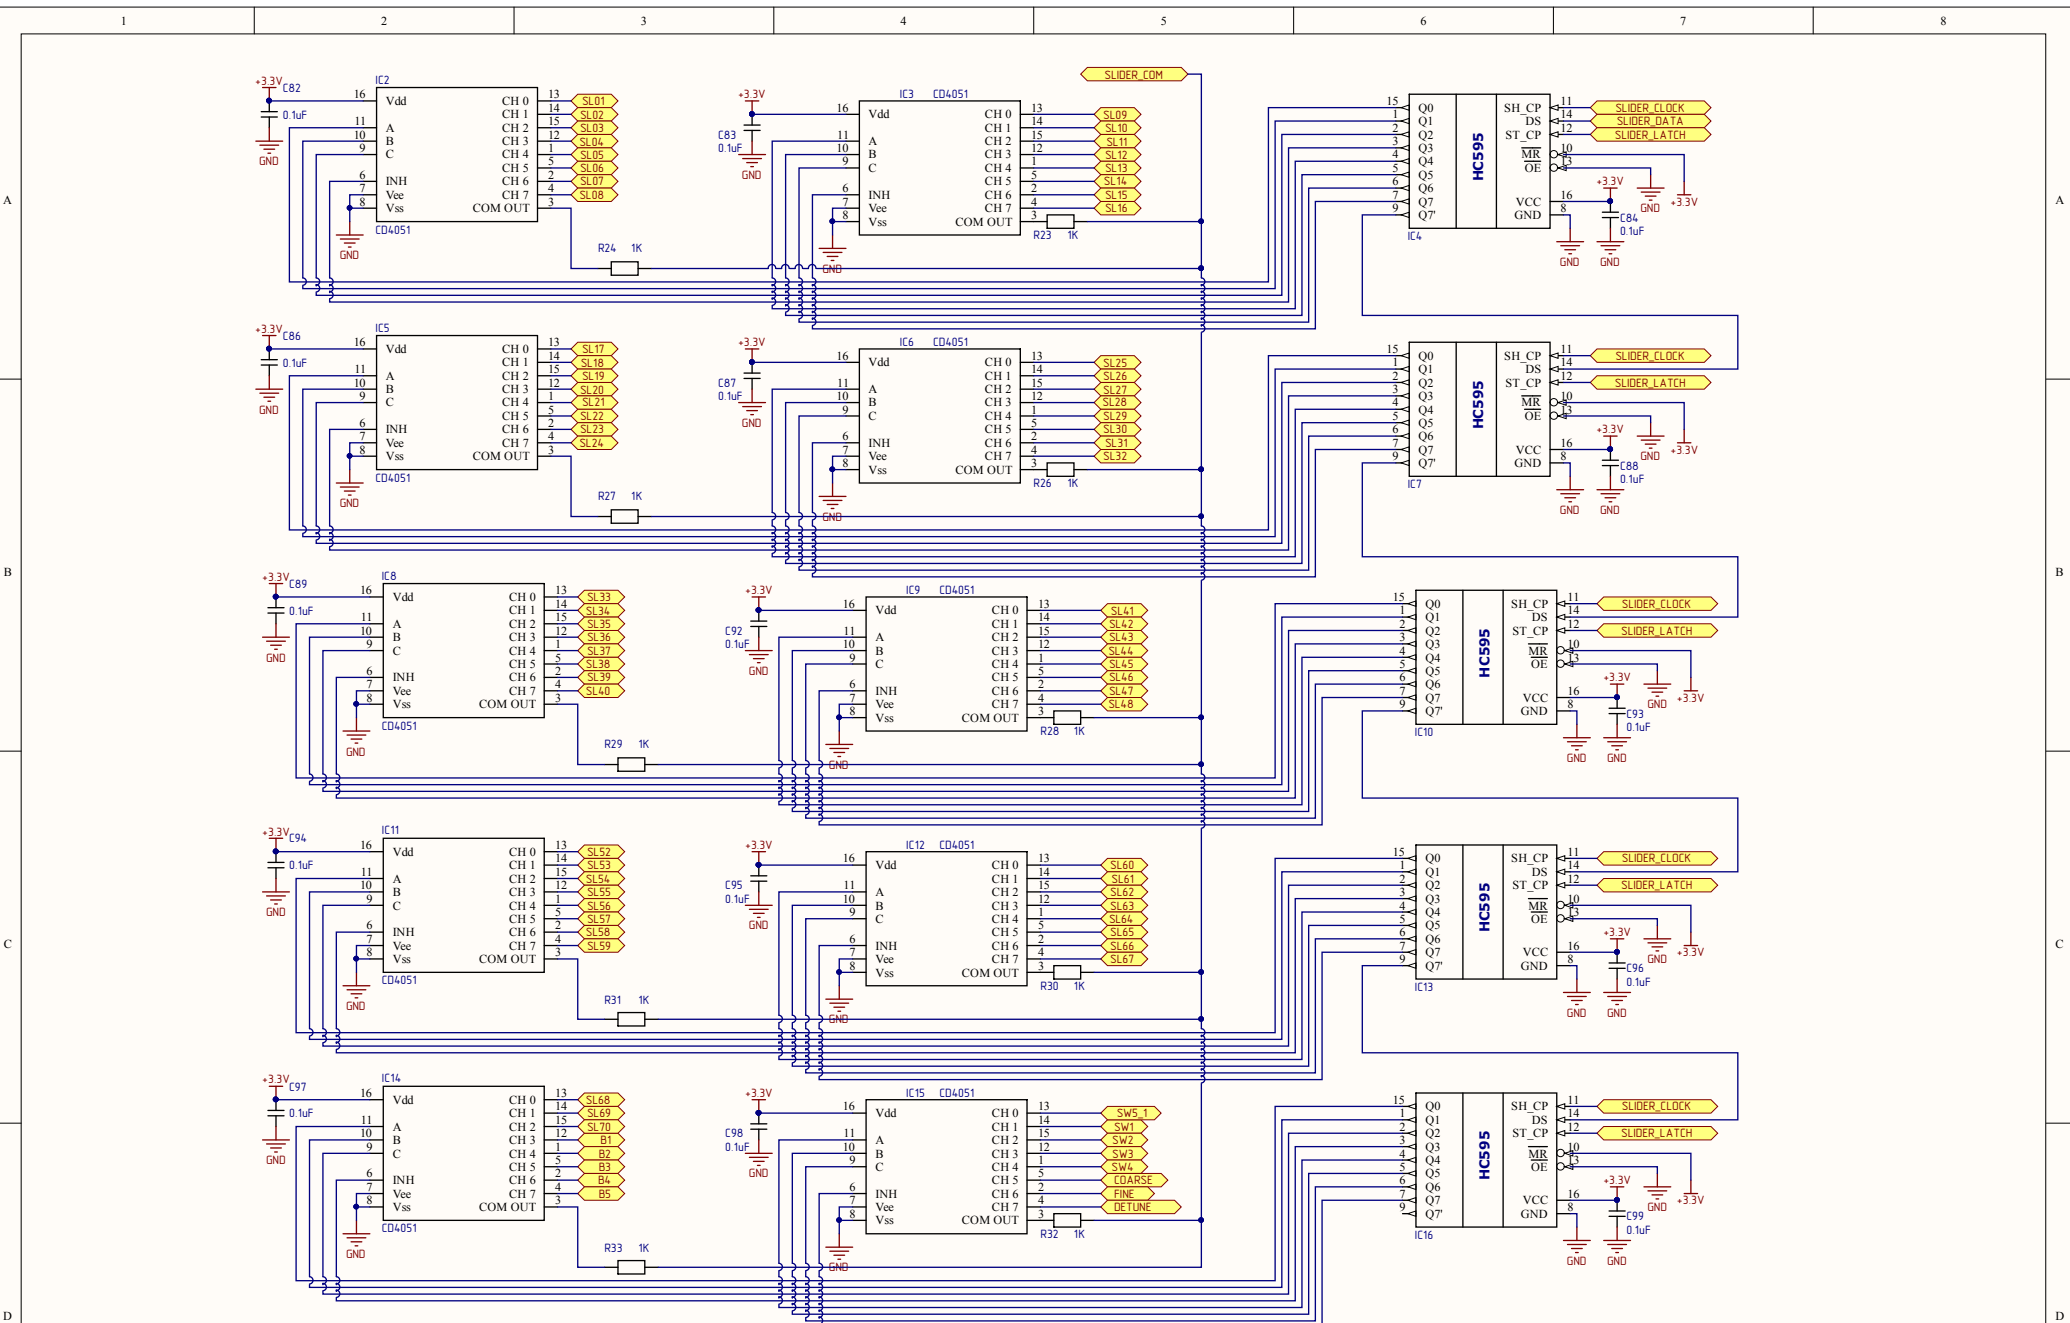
1 2 3 4 5 6 7 8

A B C D

+3.3V C82 0.1uF GND
IC2
16 Vdd
11 A
10 B
9 C
6 INH
7 Vee
8 Vss
CD4051
GND
CH 0 13 SL01
CH 1 14 SL02
CH 2 15 SL03
CH 3 12 SL04
CH 4 1 SL05
CH 5 5 SL06
CH 6 2 SL07
CH 7 4 SL08
COM OUT 3
R24 1K

SLIDER_COM
+3.3V C83 0.1uF GND
IC3 CD4051
16 Vdd
11 A
10 B
9 C
6 INH
7 Vee
8 Vss
GND
CH 0 13 SL09
CH 1 14 SL10
CH 2 15 SL11
CH 3 12 SL12
CH 4 1 SL13
CH 5 5 SL14
CH 6 2 SL15
CH 7 4 SL16
COM OUT 3
R23 1K

IC4 HC595
15 Q0
1 Q1
2 Q2
3 Q3
4 Q4
5 Q5
6 Q6
7 Q7
9 Q7'
SH_CP 11 SLIDER_CLOCK
DS 14 SLIDER_DATA
ST_CP 12 SLIDER_LATCH
MR 10
OE 13
GND +3.3V
+3.3V
VCC 16
GND 8
C84 0.1uF
GND GND

+3.3V C86 0.1uF GND
IC5
16 Vdd
11 A
10 B
9 C
6 INH
7 Vee
8 Vss
CD4051
GND
CH 0 13 SL17
CH 1 14 SL18
CH 2 15 SL19
CH 3 12 SL20
CH 4 1 SL21
CH 5 5 SL22
CH 6 2 SL23
CH 7 4 SL24
COM OUT 3
R27 1K

+3.3V C87 0.1uF GND
IC6 CD4051
16 Vdd
11 A
10 B
9 C
6 INH
7 Vee
8 Vss
GND
CH 0 13 SL25
CH 1 14 SL26
CH 2 15 SL27
CH 3 12 SL28
CH 4 1 SL29
CH 5 5 SL30
CH 6 2 SL31
CH 7 4 SL32
COM OUT 3
R26 1K

IC7 HC595
15 Q0
1 Q1
2 Q2
3 Q3
4 Q4
5 Q5
6 Q6
7 Q7
9 Q7'
SH_CP 11 SLIDER_CLOCK
DS 14
ST_CP 12 SLIDER_LATCH
MR 10
OE 13
GND +3.3V
+3.3V
VCC 16
GND 8
C88 0.1uF
GND GND

+3.3V C89 0.1uF GND
IC8
16 Vdd
11 A
10 B
9 C
6 INH
7 Vee
8 Vss
CD4051
GND
CH 0 13 SL33
CH 1 14 SL34
CH 2 15 SL35
CH 3 12 SL36
CH 4 1 SL37
CH 5 5 SL38
CH 6 2 SL39
CH 7 4 SL40
COM OUT 3
R29 1K

+3.3V C92 0.1uF GND
IC9 CD4051
16 Vdd
11 A
10 B
9 C
6 INH
7 Vee
8 Vss
GND
CH 0 13 SL41
CH 1 14 SL42
CH 2 15 SL43
CH 3 12 SL44
CH 4 1 SL45
CH 5 5 SL46
CH 6 2 SL47
CH 7 4 SL48
COM OUT 3
R28 1K

IC10 HC595
15 Q0
1 Q1
2 Q2
3 Q3
4 Q4
5 Q5
6 Q6
7 Q7
9 Q7'
SH_CP 11 SLIDER_CLOCK
DS 14
ST_CP 12 SLIDER_LATCH
MR 10
OE 13
GND +3.3V
+3.3V
VCC 16
GND 8
C93 0.1uF
GND GND

+3.3V C94 0.1uF GND
IC11
16 Vdd
11 A
10 B
9 C
6 INH
7 Vee
8 Vss
CD4051
GND
CH 0 13 SL52
CH 1 14 SL53
CH 2 15 SL54
CH 3 12 SL55
CH 4 1 SL56
CH 5 5 SL57
CH 6 2 SL58
CH 7 4 SL59
COM OUT 3
R31 1K

+3.3V C95 0.1uF GND
IC12 CD4051
16 Vdd
11 A
10 B
9 C
6 INH
7 Vee
8 Vss
GND
CH 0 13 SL60
CH 1 14 SL61
CH 2 15 SL62
CH 3 12 SL63
CH 4 1 SL64
CH 5 5 SL65
CH 6 2 SL66
CH 7 4 SL67
COM OUT 3
R30 1K

IC13 HC595
15 Q0
1 Q1
2 Q2
3 Q3
4 Q4
5 Q5
6 Q6
7 Q7
9 Q7'
SH_CP 11 SLIDER_CLOCK
DS 14
ST_CP 12 SLIDER_LATCH
MR 10
OE 13
GND +3.3V
+3.3V
VCC 16
GND 8
C96 0.1uF
GND GND

+3.3V C97 0.1uF GND
IC14
16 Vdd
11 A
10 B
9 C
6 INH
7 Vee
8 Vss
CD4051
GND
CH 0 13 SL68
CH 1 14 SL69
CH 2 15 SL70
CH 3 12 B1
CH 4 1 B2
CH 5 5 B3
CH 6 2 B4
CH 7 4 B5
COM OUT 3
R33 1K

+3.3V C98 0.1uF GND
IC15 CD4051
16 Vdd
11 A
10 B
9 C
6 INH
7 Vee
8 Vss
GND
CH 0 13 SW5_1
CH 1 14 SW1
CH 2 15 SW2
CH 3 12 SW3
CH 4 1 SW4
CH 5 5 COARSE
CH 6 2 FINE
CH 7 4 DETUNE
COM OUT 3
R32 1K

IC16 HC595
15 Q0
1 Q1
2 Q2
3 Q3
4 Q4
5 Q5
6 Q6
7 Q7
9 Q7'
SH_CP 11 SLIDER_CLOCK
DS 14
ST_CP 12 SLIDER_LATCH
MR 10
OE 13
GND +3.3V
+3.3V
VCC 16
GND 8
C99 0.1uF
GND GND